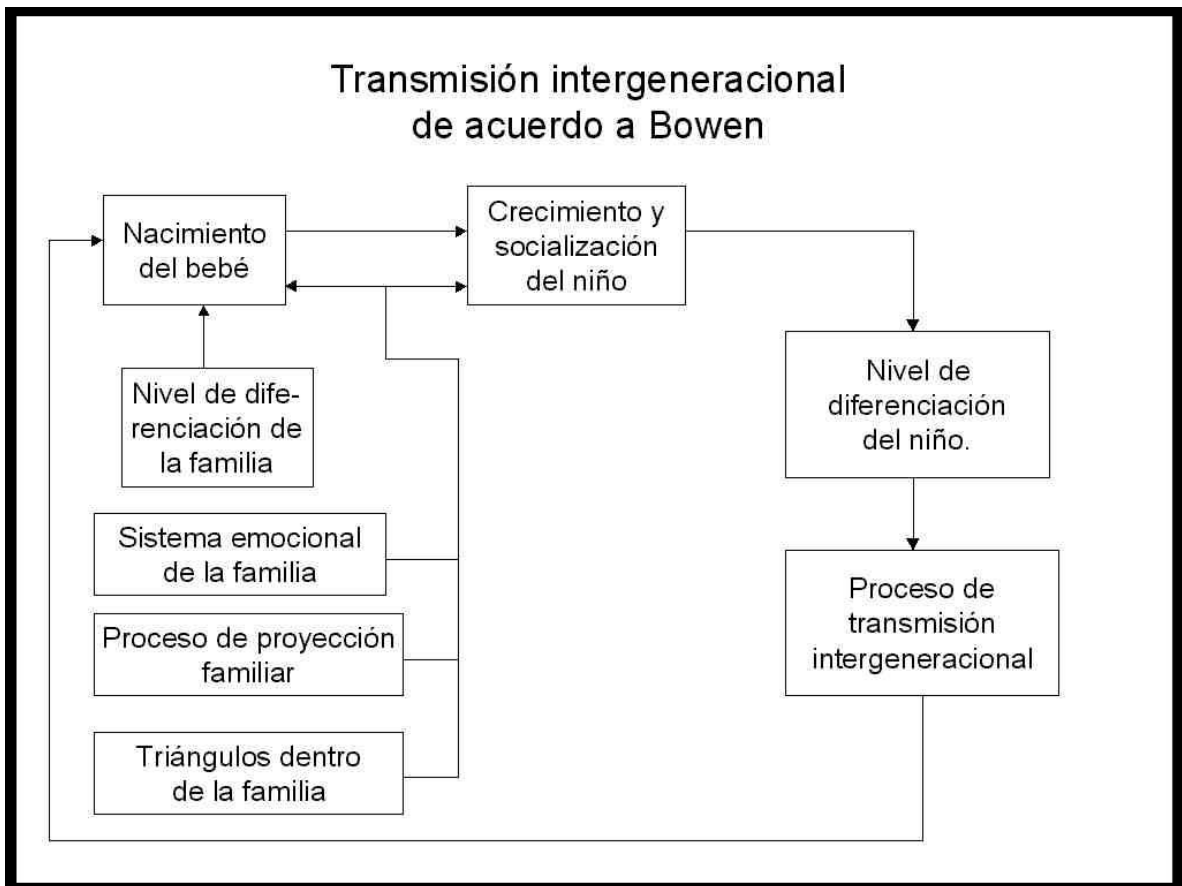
Transmisión intergeneracional de acuerdo a Bowen

Nacimiento del bebé

Crecimiento y socialización del niño

Nivel de diferenciación de la familia

Nivel de diferenciación del niño.

Sistema emocional de la familia

Proceso de proyección familiar

Proceso de transmisión intergeneracional

Triángulos dentro de la familia